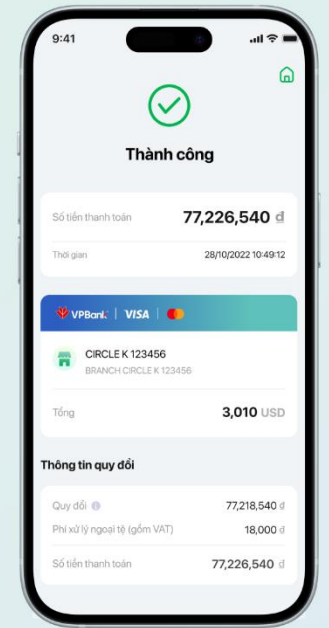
9:41

Thành công

Số tiền thanh toán 77,226,540 đ

Thời gian 28/10/2022 10:49:12

VPBank | VISA

CIRCLE K 123456
BRANCH CIRCLE K 123456

Tổng 3,010 USD

Thông tin quy đổi

Quy đổi 77,218,540 đ
Phí xử lý ngoại tệ (gồm VAT) 18,000 đ

Số tiền thanh toán 77,226,540 đ